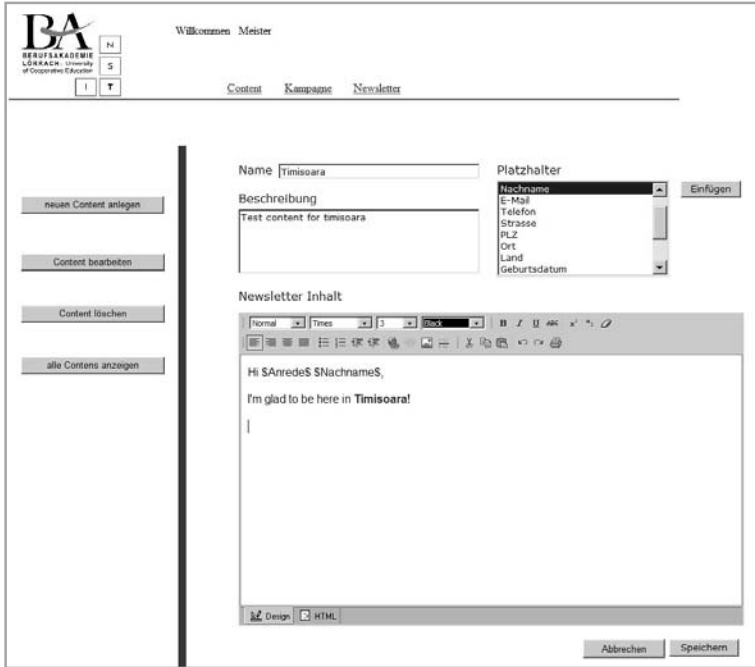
BA
BERUFSAKADEMIE
LÖRRACH · University of Cooperative Education

N
S
I
T

Willkommen Meister

Content Kampagne Newsletter

neuen Content anlegen

Content bearbeiten

Content löschen

alle Contens anzeigen

Name Timisoara

Beschreibung
Test content for timisoara

Platzhalter
Nachname
E-Mail
Telefon
Strasse
PLZ
Ort
Land
Geburtsdatum

Einfügen

Newsletter Inhalt

Normal Times 3 Black

B I U

Hi $Anrede$ $Nachname$,

I'm glad to be here in **Timisoara!**

Design HTML

Abbrechen Speichern